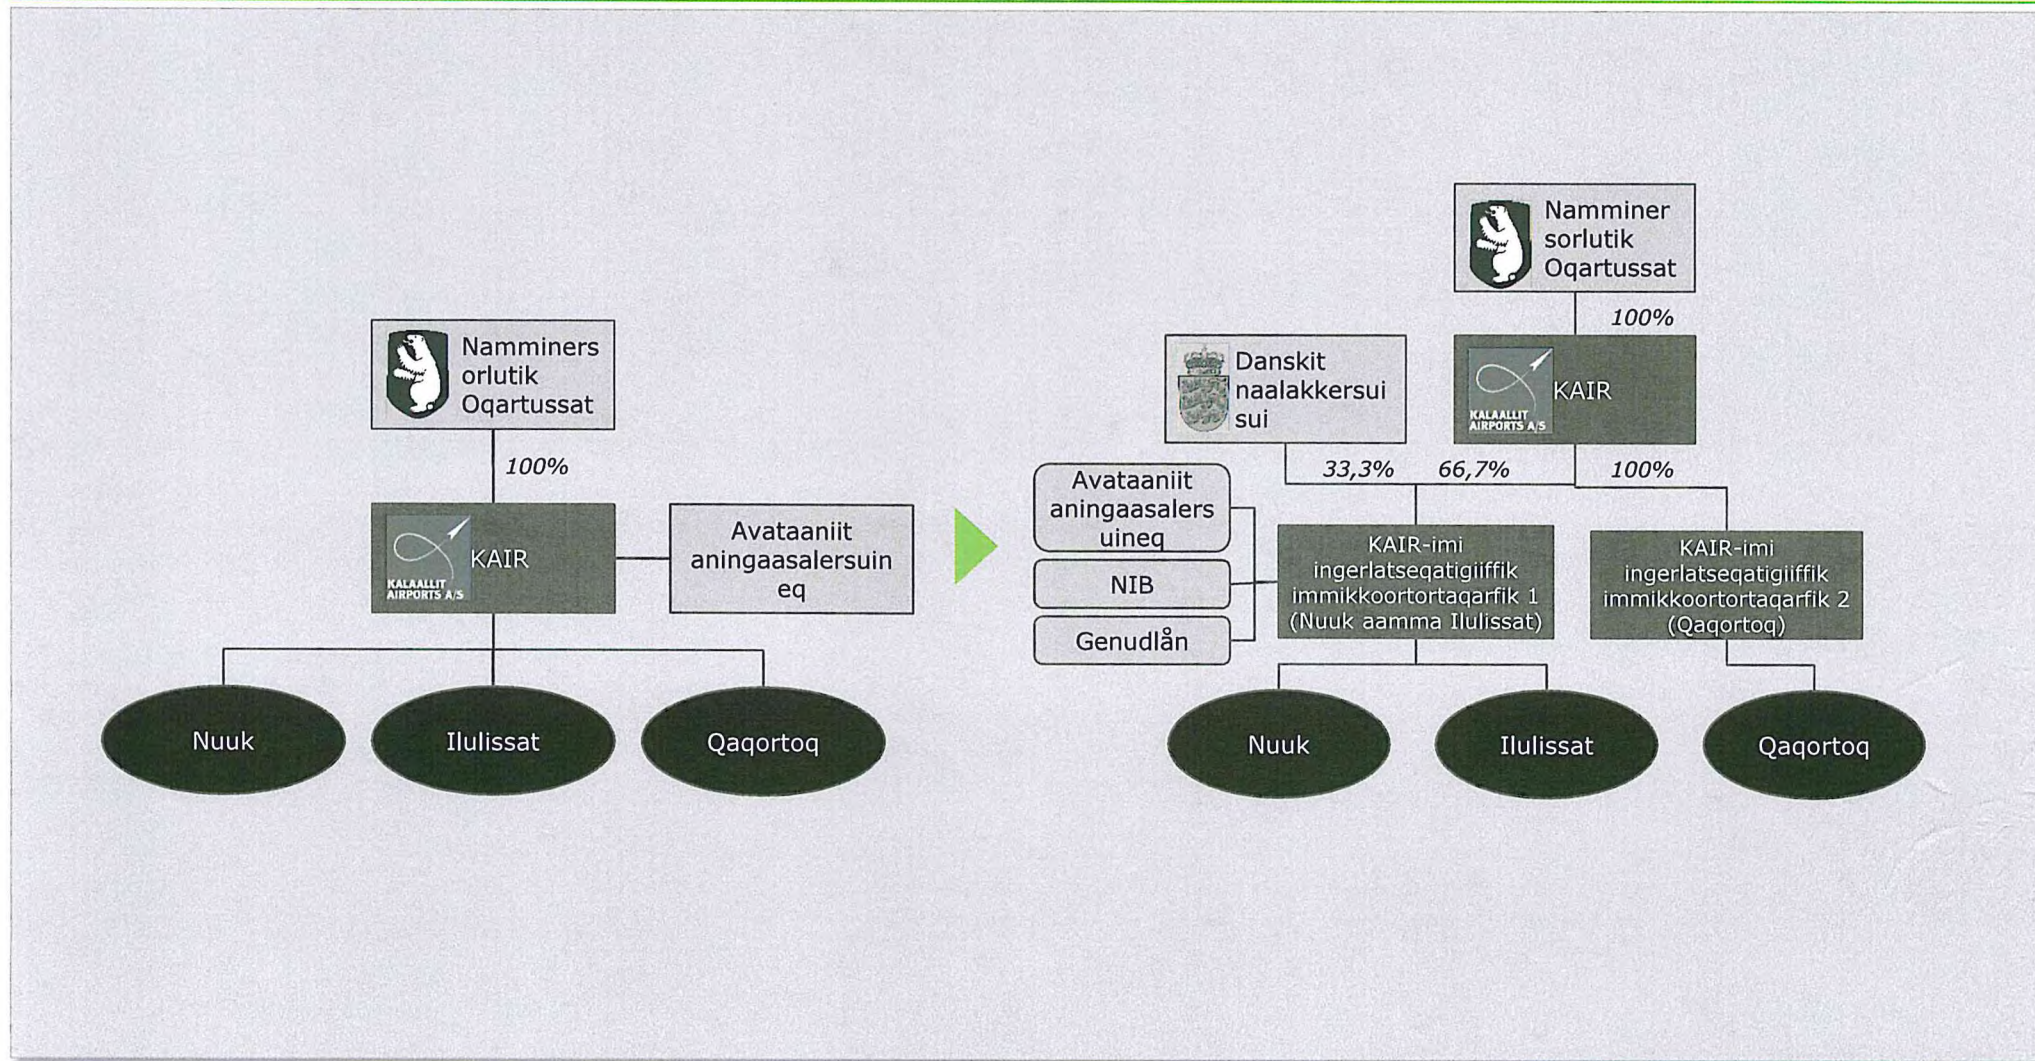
Namminers orlutik Oqartussat

100%

KALAALLIT AIRPORTS A/S KAIR

Avataaniit aningaasalersuineq

Nuuk

Ilulissat

Qaqortoq

Namminer sorlutik Oqartussat

100%

Danskit naalakkersuisui

KALAALLIT AIRPORTS A/S KAIR

33,3%

66,7%

100%

Avataaniit aningaasalersuineq

NIB

Genudlån

KAIR-imi ingerlatseqatigiiffik immikkoortortaqarfik 1 (Nuuk aamma Ilulissat)

KAIR-imi ingerlatseqatigiiffik immikkoortortaqarfik 2 (Qaqortoq)

Nuuk

Ilulissat

Qaqortoq